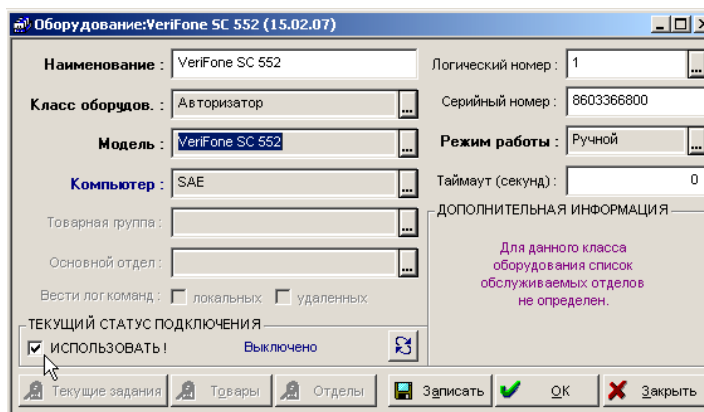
Оборудование:VeriFone SC 552 (15.02.07)

Наименование : VeriFone SC 552

Класс оборудов. : Авторизатор ...

Модель : VeriFone SC 552 ...

Компьютер : SAE ...

Товарная группа : ...

Основной отдел : ...

Вести лог команд : локальных удаленных

Логический номер : 1 ...

Серийный номер : 8603366800

Режим работы : Ручной ...

Таймаут (секунд) : 0

ДОПОЛНИТЕЛЬНАЯ ИНФОРМАЦИЯ

Для данного класса оборудования список обслуживаемых отделов не определен.

ТЕКУЩИЙ СТАТУС ПОДКЛЮЧЕНИЯ

ИСПОЛЬЗОВАТЬ ! Выключено

Текущие задания Товары Отделы Записать OK Закрыть